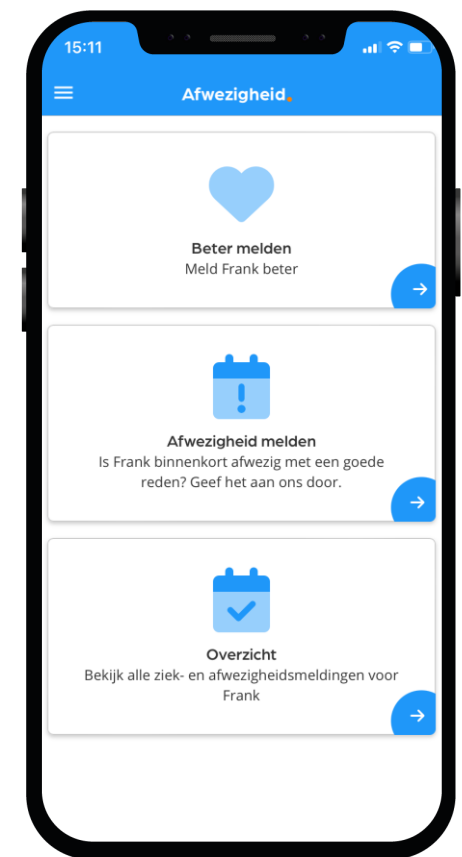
15:11

Afwezigheid.

Beter melden
Meld Frank beter

Afwezigheid melden
Is Frank binnenkort afwezig met een goede reden? Geef het aan ons door.

Overzicht
Bekijk alle ziek- en afwezigheidsmeldingen voor Frank